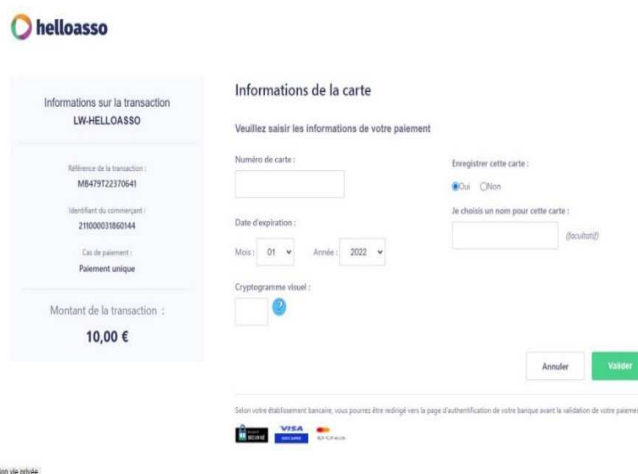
helloasso

Informations sur la transaction
LW-HELLOASSO

Référence de la transaction :
MB479T22370641

Identifiant du commerçant :
211000031860144

Cas de paiement :
Paiement unique

Montant de la transaction :
10,00 €

Informations de la carte

Veuillez saisir les informations de votre paiement

Numéro de carte :

Date d'expiration :

Mois : 01 Année : 2022

Cryptogramme visuel :

?

Enregistrer cette carte :

Oui Non

Je choisis un nom pour cette carte :

(facultatif)

Annuler

Valider

Selon votre établissement bancaire, vous pourrez être redirigé vers la page d'authentification de votre banque avant la validation de votre paiemen

VISA

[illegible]